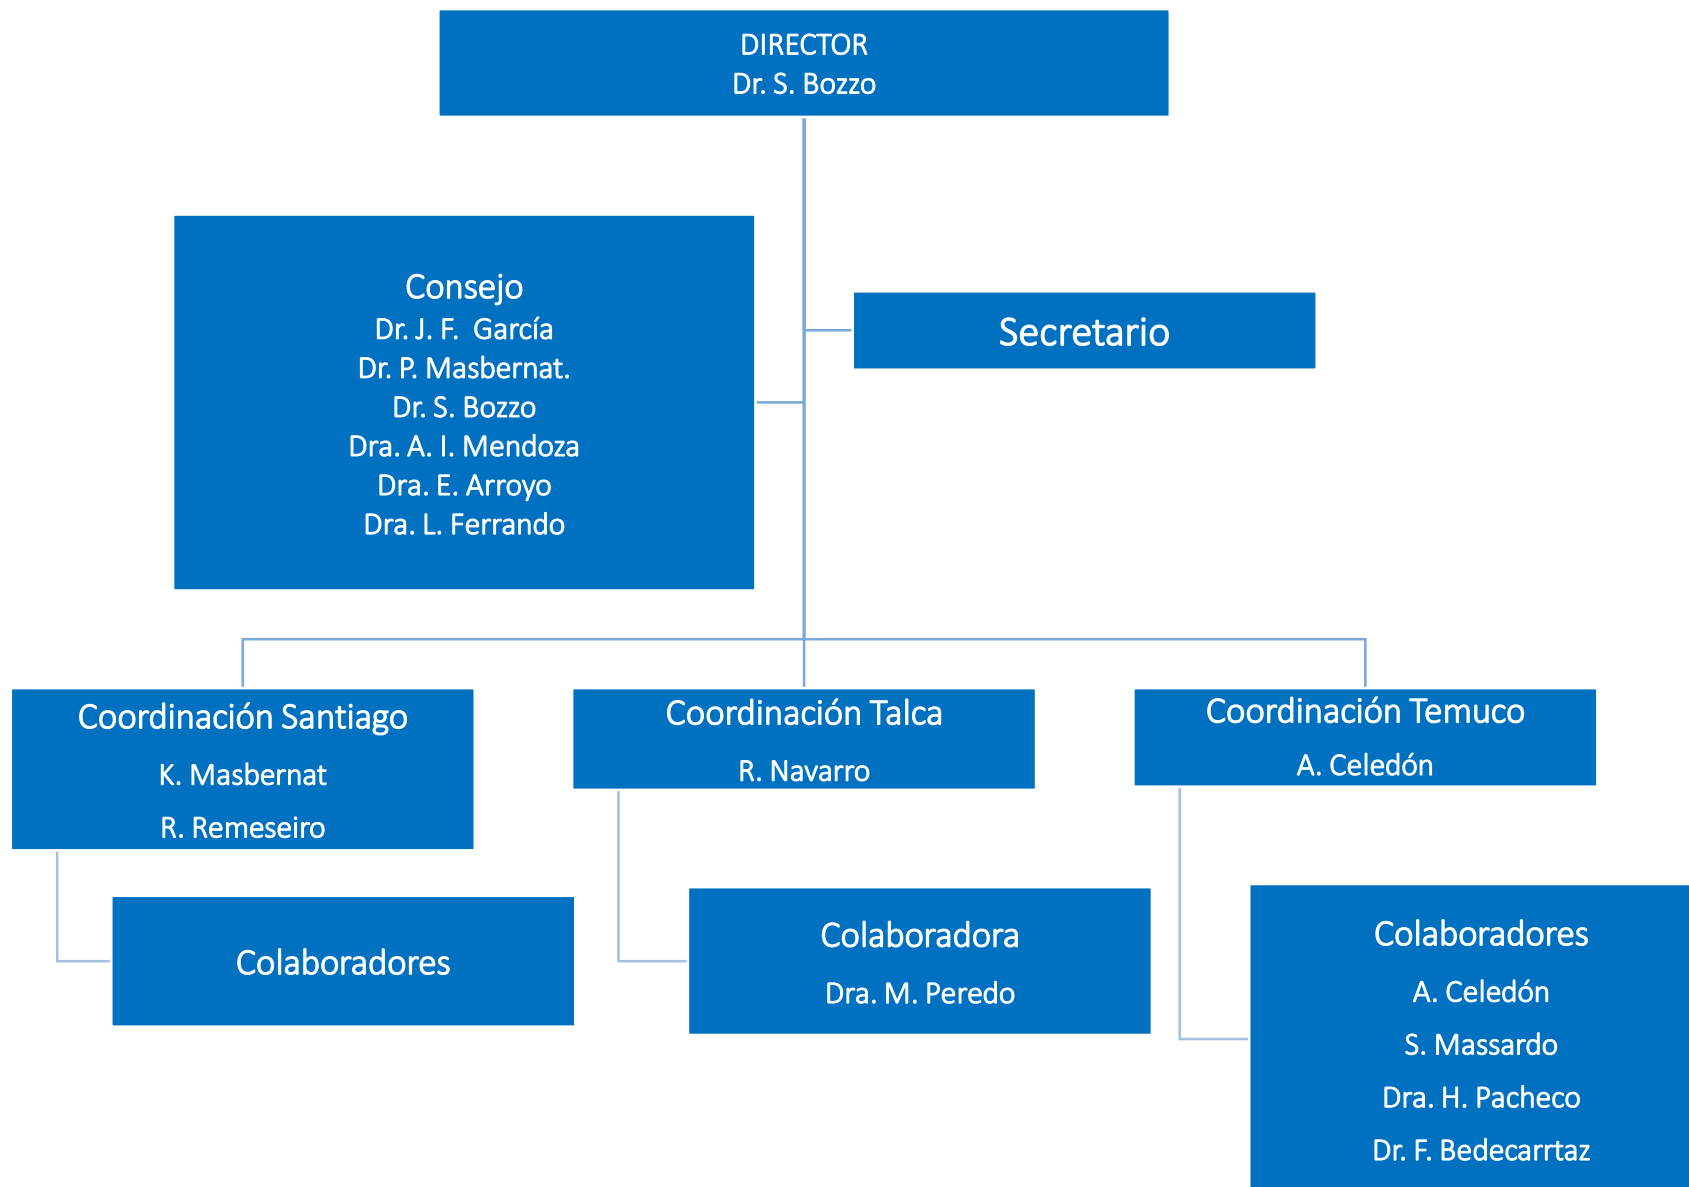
DIRECTOR
Dr. S. Bozzo

Consejo
Dr. J. F. García
Dr. P. Masbernat.
Dr. S. Bozzo
Dra. A. I. Mendoza
Dra. E. Arroyo
Dra. L. Ferrando

Secretario

Coordinación Santiago
K. Masbernat
R. Remeseiro

Coordinación Talca
R. Navarro

Coordinación Temuco
A. Celedón

Colaboradores

Colaboradora
Dra. M. Peredo

Colaboradores
A. Celedón
S. Massardo
Dra. H. Pacheco
Dr. F. Bedecarrtaz